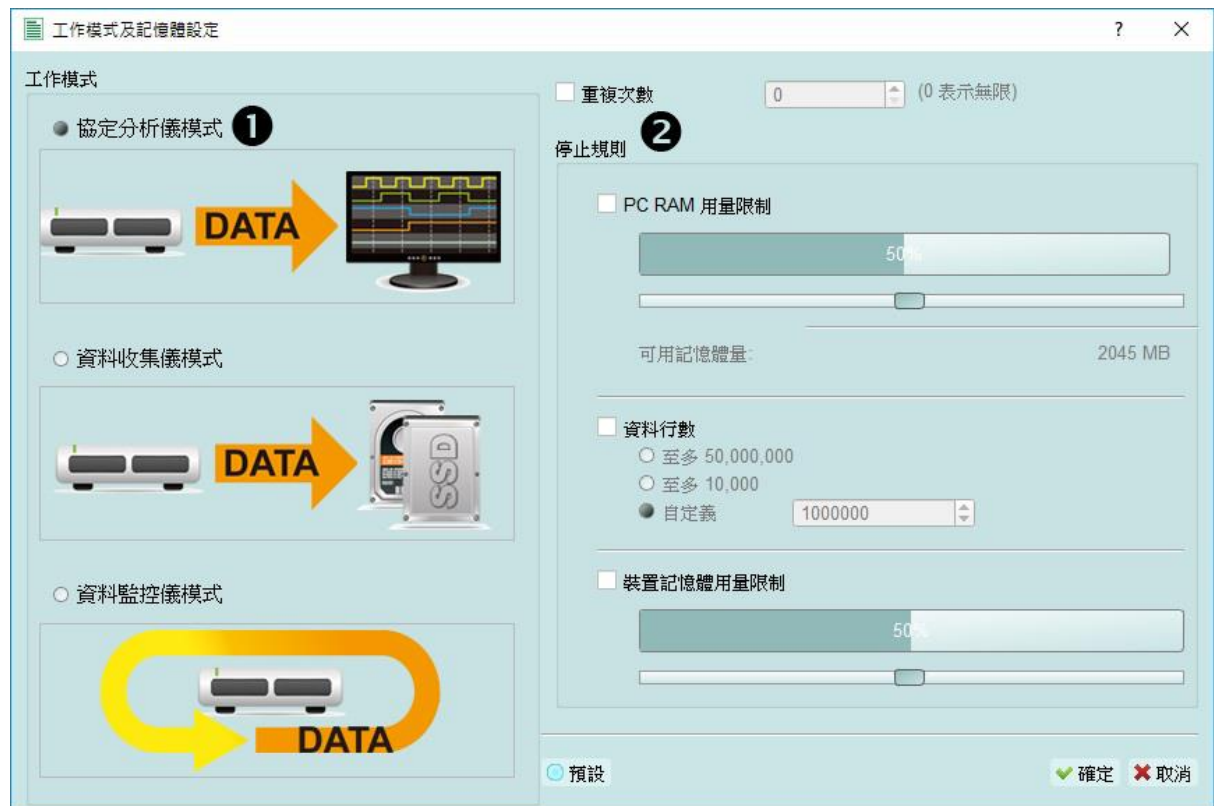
工作模式及記憶體設定

? ×

工作模式

協定分析儀模式 ❶

DATA

資料收集儀模式

DATA

SSD

資料監控儀模式

DATA

重複次數 0 (0 表示無限)

停止規則 ❷

PC RAM 用量限制

50%

可用記憶體量: 2045 MB

資料行數

至多 50,000,000

至多 10,000

自定義 1000000

裝置記憶體用量限制

50%

預設

確定 取消